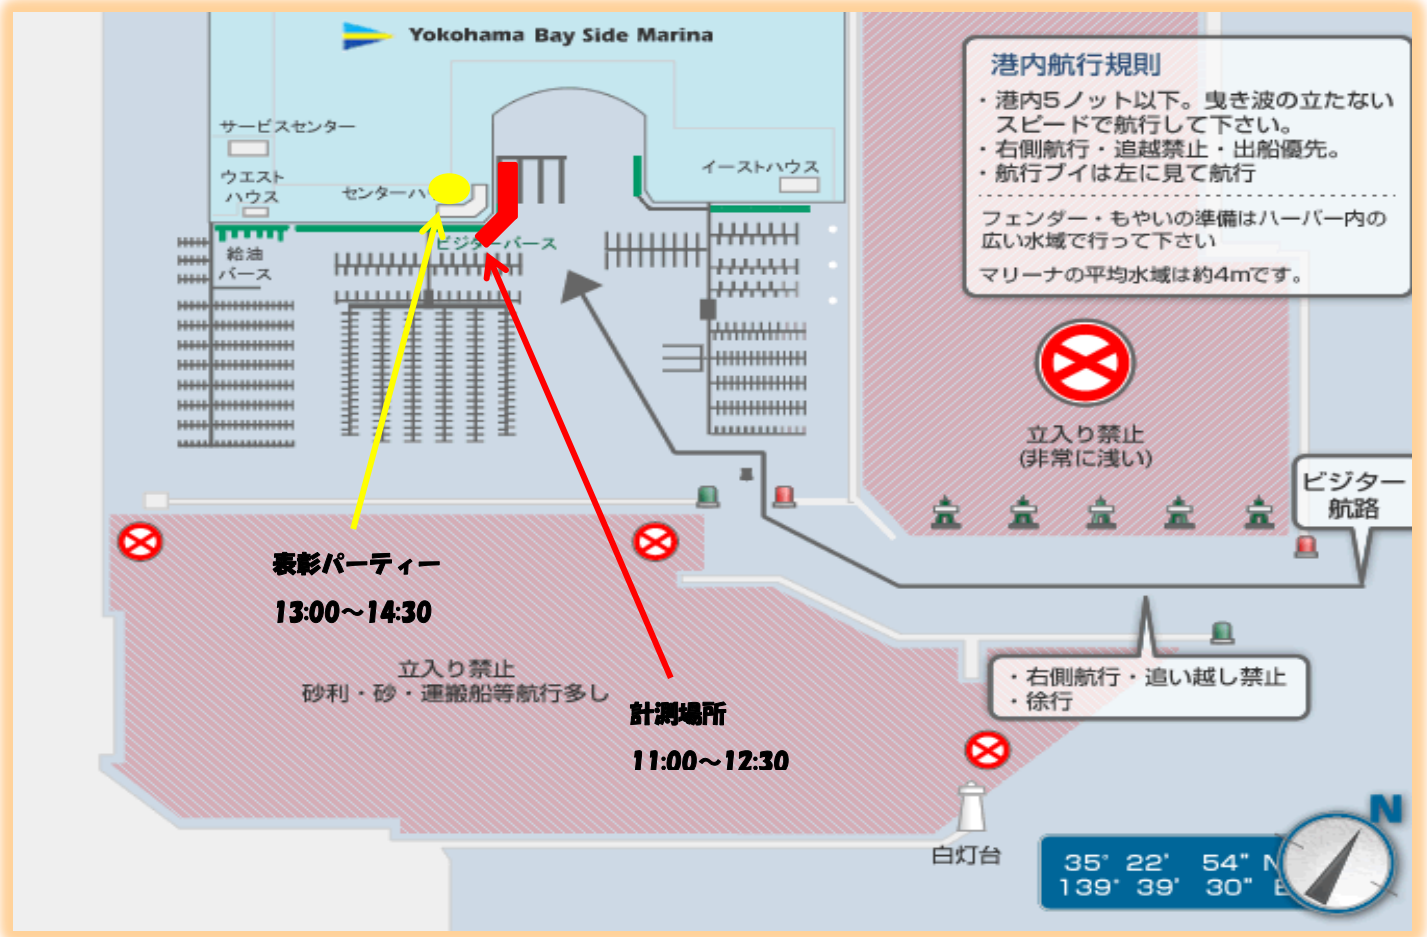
Yokohama Bay Side Marina

サービスセンター

ウエスト ハウス

センターハ

給油 バース

ビジターバース

イーストハウス

港内航行規則
・港内5ノット以下。曳き波の立たないスピードで航行して下さい。
・右側航行・追越禁止・出船優先。
・航行ブイは左に見て航行

フェンダー・もやいの準備はハーバー内の広い水域で行って下さい

マリーナの平均水域は約4mです。

立入り禁止 (非常に浅い)

ビジター 航路

表彰パーティー

13:00～14:30

立入り禁止
砂利・砂・運搬船等航行多し

計測場所

11:00～12:30

・右側航行・追い越し禁止
・徐行

白灯台

N

35° 22' 54" N
139° 39' 30" E